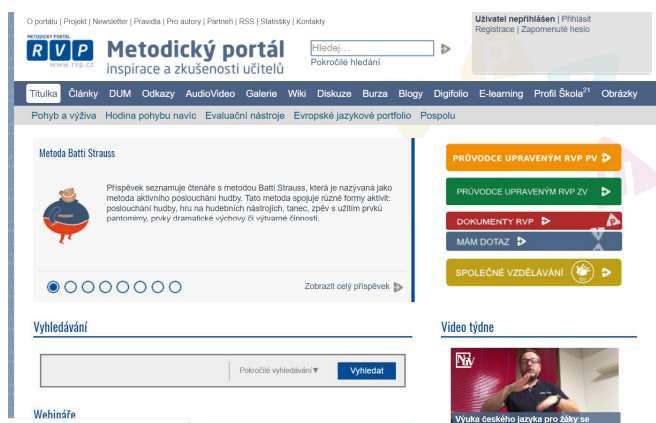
O portálu | Projekt | Newsletter | Pravidla | Pro autory | Partneři | RSS | Statistiky | Kontakty

Uživatel nepřihlášen | Přihlásit
Registrace | Zapomenuté heslo

METODICKÝ PORTÁL
RVP
www.rvp.cz

Metodický portál
inspirace a zkušenosti učitelů

Hledej...
Pokročilé hledání

Titulka | Články | DUM | Odkazy | AudioVideo | Galerie | Wiki | Diskuze | Burza | Blogy | Digifolio | E-learning | Profil Škola$^{21}$ | Obrázky

Pohyb a výživa | Hodina pohybu navíc | Evaluační nástroje | Evropské jazykové portfolio | Pospolu

Metoda Batti Strauss

Příspěvek seznamuje čtenáře s metodou Batti Strauss, která je nazývaná jako metoda aktivního poslouchání hudby. Tato metoda spojuje různé formy aktivit: poslouchání hudby, hru na hudebních nástrojích, tanec, zpěv s užitím prvků pantomimy, prvky dramatické výchovy či výtvarné činnosti.

Zobrazit celý příspěvek

PRŮVODCE UPRAVENÝM RVP PV
PRŮVODCE UPRAVENÝM RVP ZV
DOKUMENTY RVP
MÁM DOTAZ
SPOLEČNÉ VZDĚLÁVÁNÍ

Vyhledávání

Pokročilé vyhledávání
Vyhledat

Video týdne

Výuka českého jazyka pro žáky se

Webináře